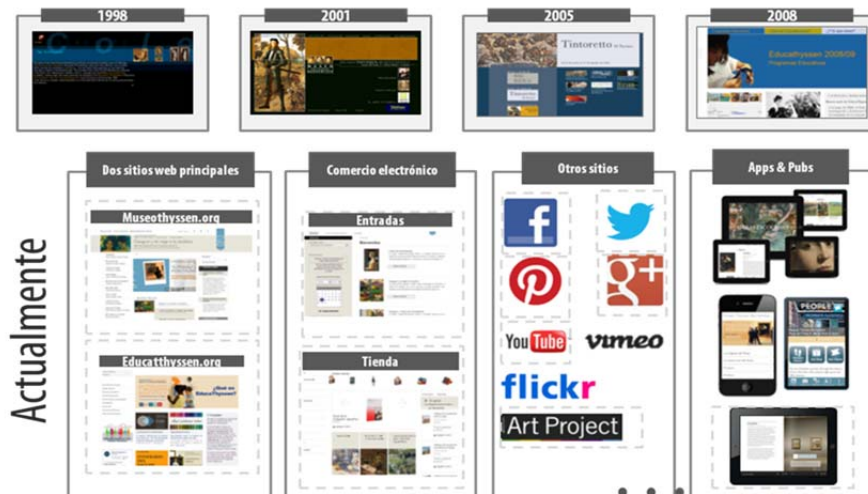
1998

2001

2005

Tintoretto

2008

Educathyssen 2008/09

Actualmente

Dos sitios web principales

Museothyssen.org

Educathyssen.org

Comercio electrónico

Entradas

Tienda

Otros sitios

YouTube

vimeo

flickr

Art Project

Apps & Pubs

PEOPLE